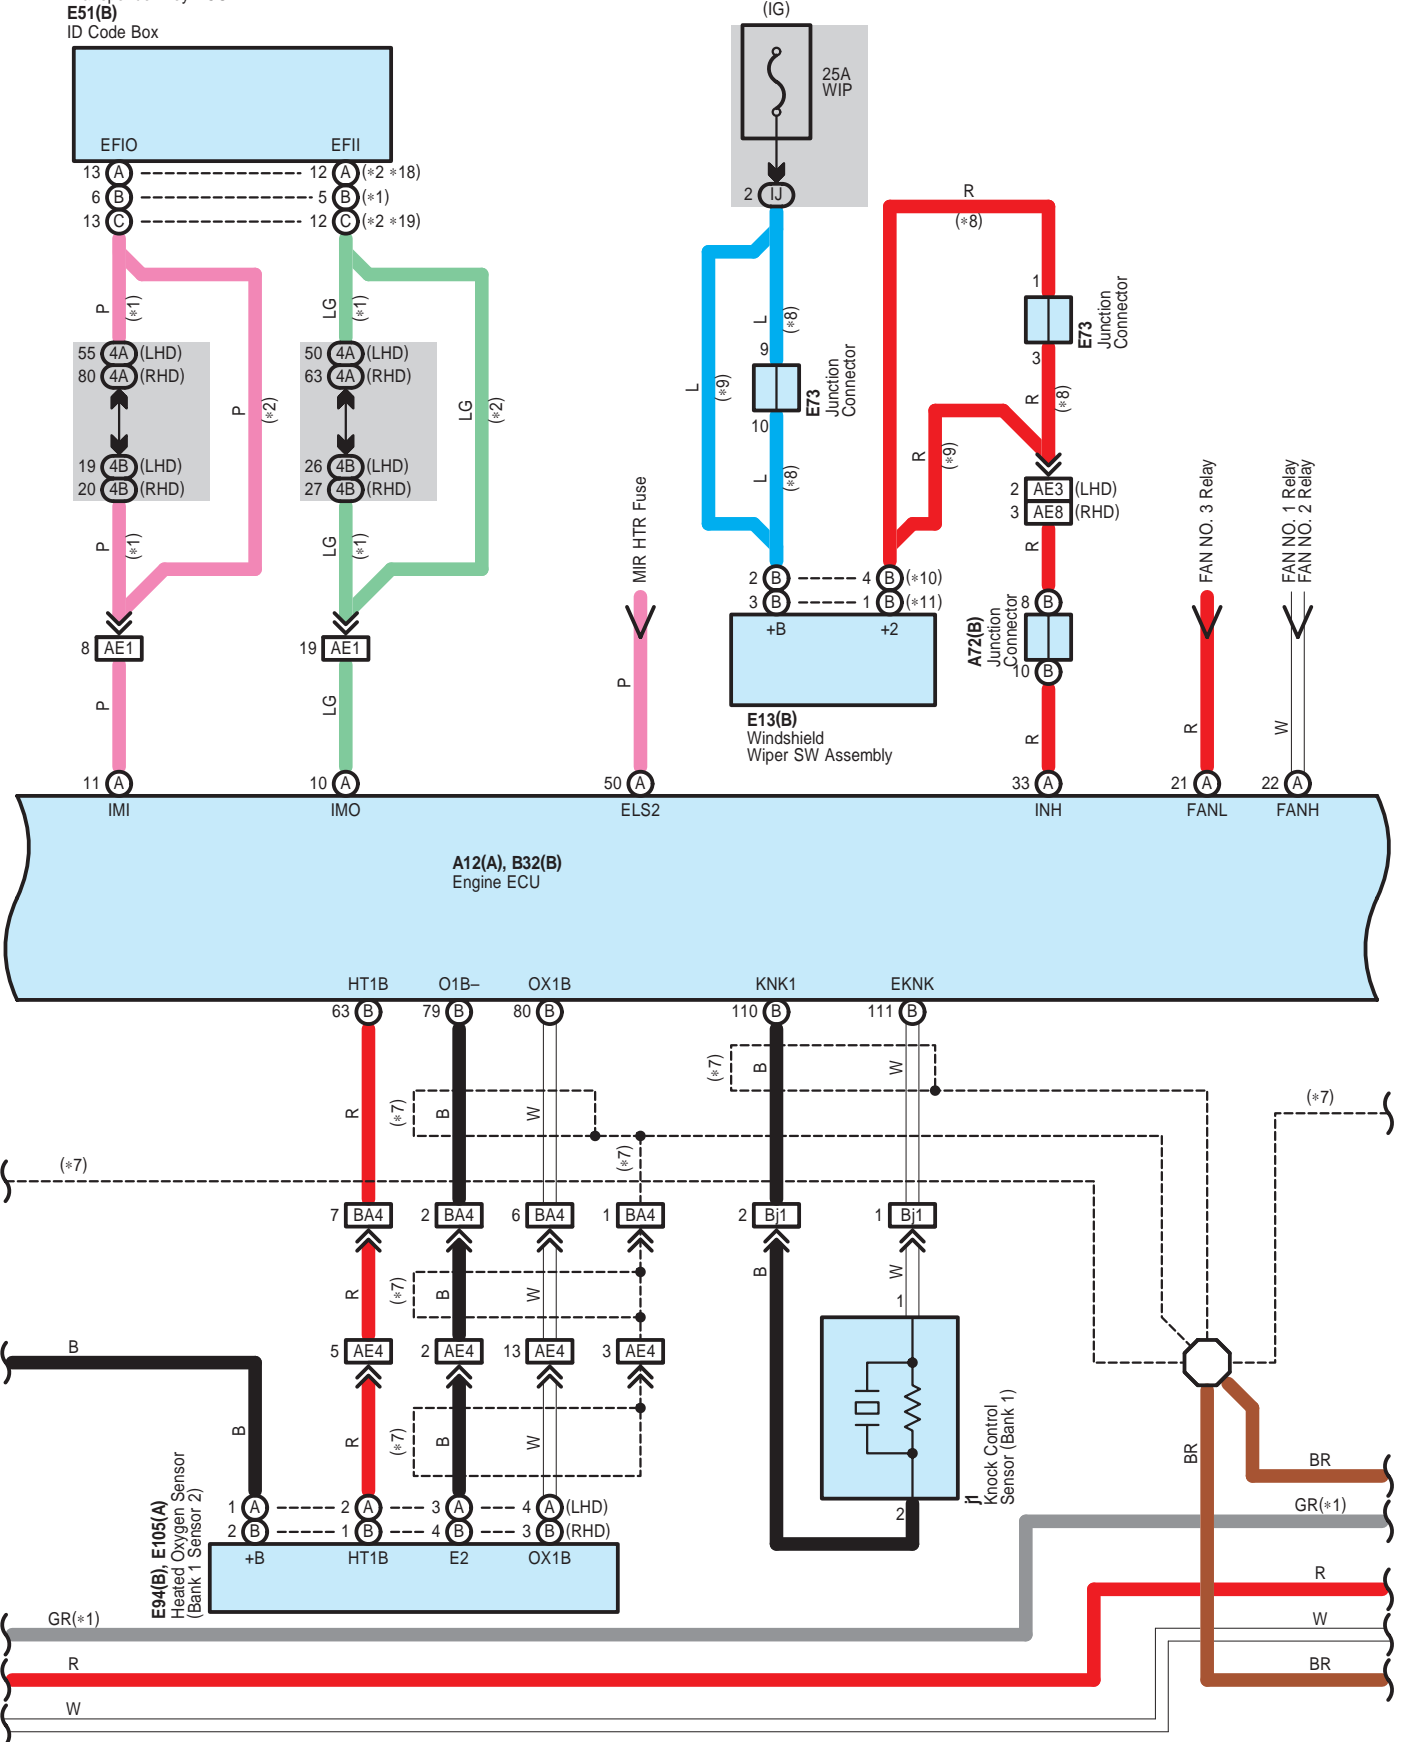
E51(B)
ID Code Box

EFIO
EFII

13 A
12 A (*2 *18)
6 B
5 B (*1)
13 C
12 C (*2 *19)

P (*1)
LG (*1)

55 4A (LHD)
80 4A (RHD)
19 4B (LHD)
20 4B (RHD)

50 4A (LHD)
63 4A (RHD)
26 4B (LHD)
27 4B (RHD)

P (*2)
LG (*2)

P (*1)
LG (*1)

8 AE1
19 AE1

P
LG

(IG)
25A WIP
2 IJ

L (*8)
L (*9)
9
10
E73 Junction Connector
L (*8)

R
(*8)
1
3
E73 Junction Connector
R (*8)
R (*9)

2 AE3 (LHD)
3 AE8 (RHD)

R

MIR HTR Fuse
P

2 B
4 B (*10)
3 B
1 B (*11)
+B
+2
E13(B)
Windshield Wiper SW Assembly

8 B
A72(B) Junction Connector
10 B
R

FAN NO. 3 Relay
R
FAN NO. 1 Relay
FAN NO. 2 Relay
W

11 A
10 A
50 A
33 A
21 A
22 A
IMI
IMO
ELS2
INH
FANL
FANH

A12(A), B32(B)
Engine ECU

HT1B
O1B–
OX1B
KNK1
EKNK
63 B
79 B
80 B
110 B
111 B

(*7)
B
W
R
(*7)
B
W
(*7)
(*7)
(*7)

7 BA4
2 BA4
6 BA4
1 BA4
2 Bj1
1 Bj1

R
(*7)
B
W
B
W
1

5 AE4
2 AE4
13 AE4
3 AE4

B
B
R
(*7)
B
W

2
j1 Knock Control Sensor (Bank 1)

BR
BR
GR(*1)

1 A
2 A
3 A
4 A (LHD)
2 B
1 B
4 B
3 B (RHD)
+B
HT1B
E2
OX1B
E94(B), E105(A) Heated Oxygen Sensor (Bank 1 Sensor 2)

GR(*1)
R
W
R
W
BR